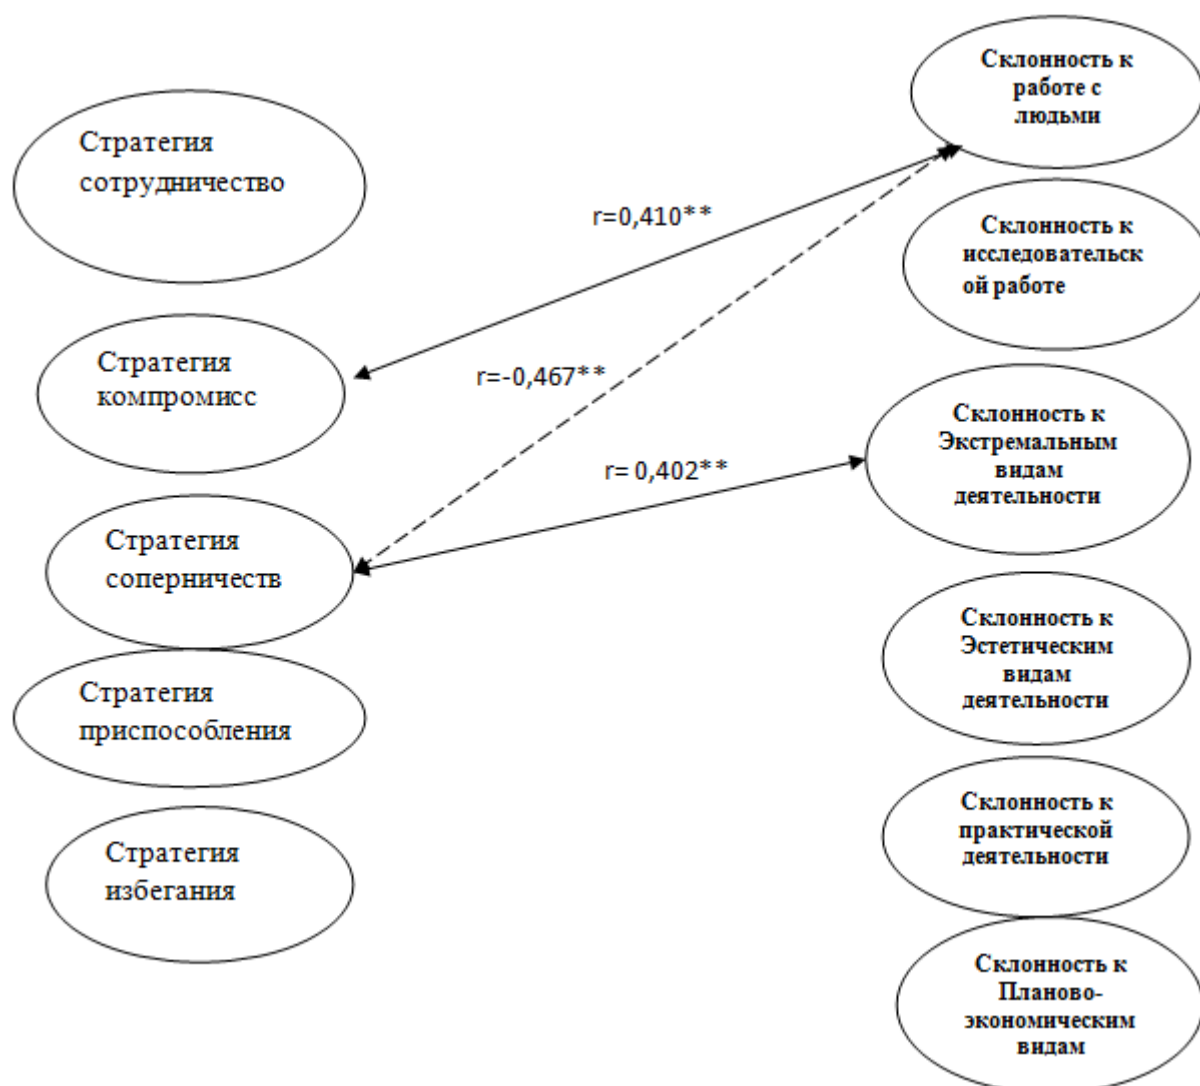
Стратегия сотрудничество

Склонность к работе с людьми

r=0,410**

Склонность к исследовательской работе

Стратегия компромисс

r=-0,467**

Склонность к Экстремальным видам деятельности

r= 0,402**

Стратегия соперничеств

Склонность к Эстетическим видам деятельности

Стратегия приспособления

Склонность к практической деятельности

Стратегия избегания

Склонность к Планово-экономическим видам